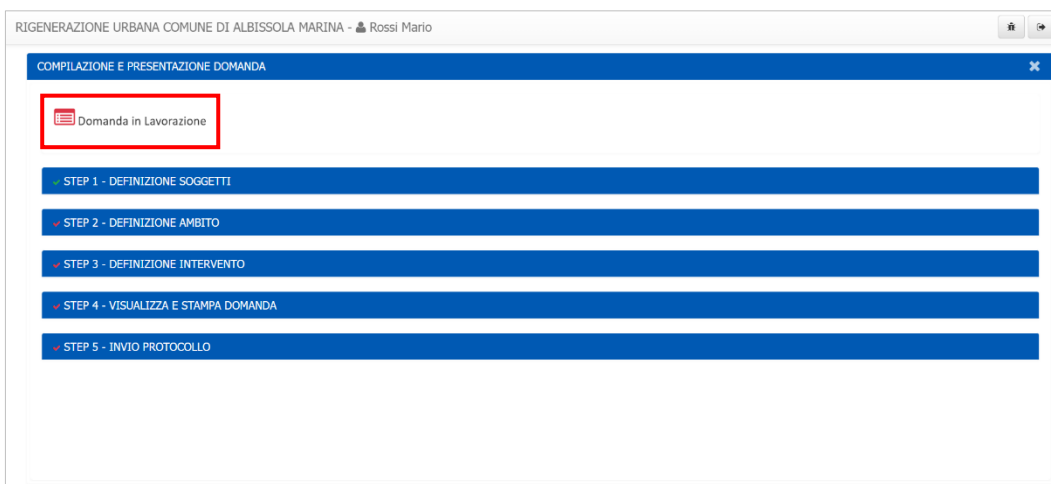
RIGENERAZIONE URBANA COMUNE DI ALBISSOLA MARINA - Rossi Mario

COMPILAZIONE E PRESENTAZIONE DOMANDA

Domanda in Lavorazione

STEP 1 - DEFINIZIONE SOGGETTI

STEP 2 - DEFINIZIONE AMBITO

STEP 3 - DEFINIZIONE INTERVENTO

STEP 4 - VISUALIZZA E STAMPA DOMANDA

STEP 5 - INVIO PROTOCOLLO